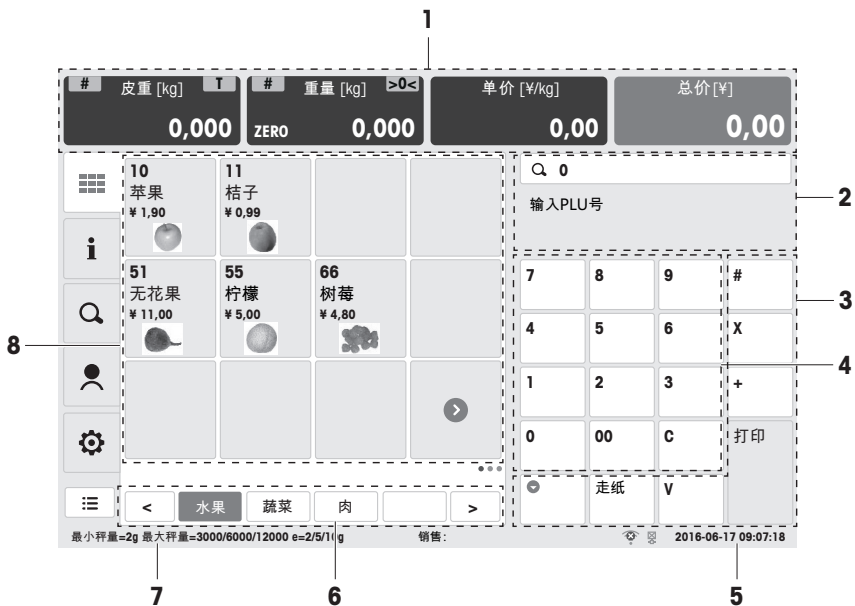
1

# 皮重 [kg] T
0,000

# 重量 [kg] >0<
ZERO 0,000

单价 [¥/kg]
0,00

总价[¥]
0,00

10
苹果
¥ 1,90

11
桔子
¥ 0,99

51
无花果
¥ 11,00

55
柠檬
¥ 5,00

66
树莓
¥ 4,80

0
输入PLU号

2

7 8 9 #
4 5 6 X
1 2 3 +
0 00 C 打印
走纸 V

3

4

8

< 水果 蔬菜 肉 >

最小秤量=2g 最大秤量=3000/6000/12000 e=2/5/10g 销售:

2016-06-17 09:07:18

7 6 5